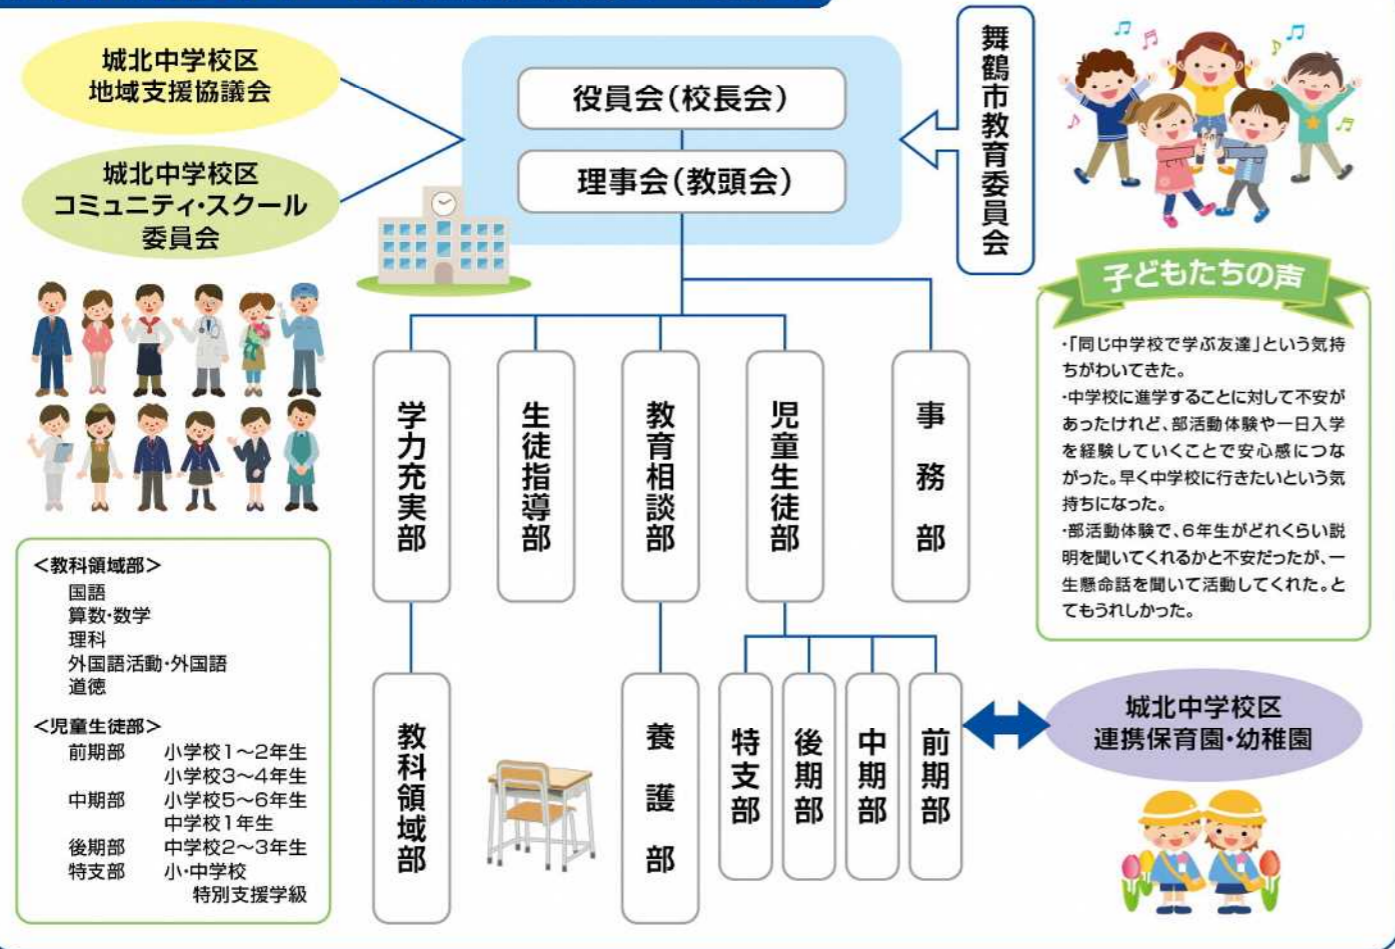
城北中学校区
地域支援協議会

城北中学校区
コミュニティ・スクール
委員会

役員会（校長会）

理事会（教頭会）

舞鶴市教育委員会

子どもたちの声

・「同じ中学校で学ぶ友達」という気持ちがわいてきた。
・中学校に進学することに対して不安があったけれど、部活動体験や一日入学を経験していくことで安心感につながった。早く中学校に行きたいという気持ちになった。
・部活動体験で、6年生がどれくらい説明を聞いてくれるかと不安だったが、一生懸命話を聞いて活動してくれた。とてもうれしかった。

学力充実部

生徒指導部

教育相談部

児童生徒部

事務部

教科領域部

養護部

特支部

後期部

中期部

前期部

城北中学校区
連携保育園・幼稚園

＜教科領域部＞
国語
算数・数学
理科
外国語活動・外国語
道徳

＜児童生徒部＞
前期部　小学校1～2年生
　　　　小学校3～4年生
中期部　小学校5～6年生
　　　　中学校1年生
後期部　中学校2～3年生
特支部　小・中学校
　　　　特別支援学級